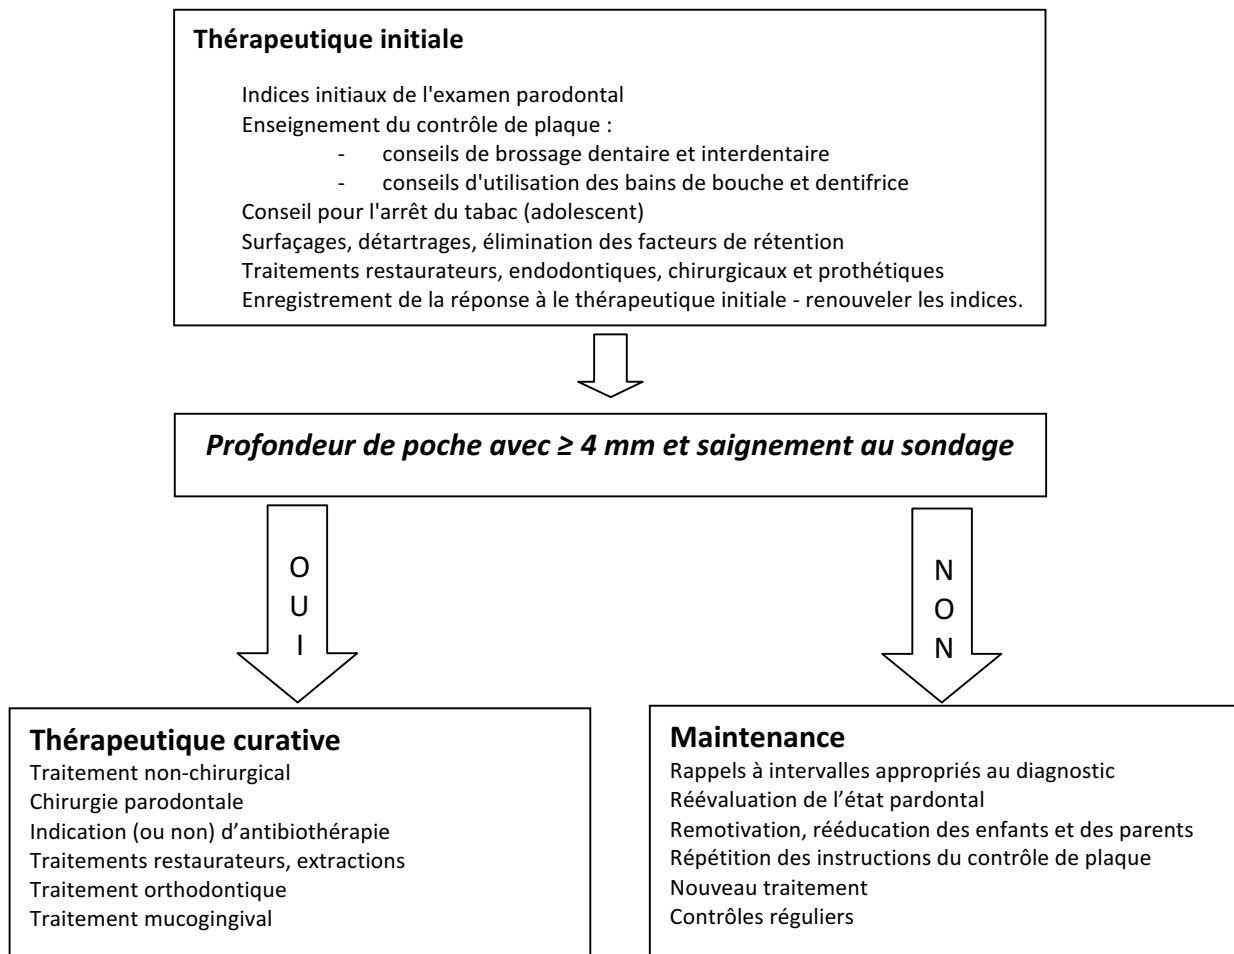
**Thérapeutique initiale**

Indices initiaux de l'examen parodontal
Enseignement du contrôle de plaque :
- conseils de brossage dentaire et interdentaire
- conseils d'utilisation des bains de bouche et dentifrice
Conseil pour l'arrêt du tabac (adolescent)
Surfaçages, détartrages, élimination des facteurs de rétention
Traitements restaurateurs, endodontiques, chirurgicaux et prothétiques
Enregistrement de la réponse à le thérapeutique initiale - renouveler les indices.

*Profondeur de poche avec ≥ 4 mm et saignement au sondage*

OUI

NON

**Thérapeutique curative**
Traitement non-chirurgical
Chirurgie parodontale
Indication (ou non) d'antibiothérapie
Traitements restaurateurs, extractions
Traitement orthodontique
Traitement mucogingival

**Maintenance**
Rappels à intervalles appropriés au diagnostic
Réévaluation de l'état pardontal
Remotivation, rééducation des enfants et des parents
Répétition des instructions du contrôle de plaque
Nouveau traitement
Contrôles réguliers